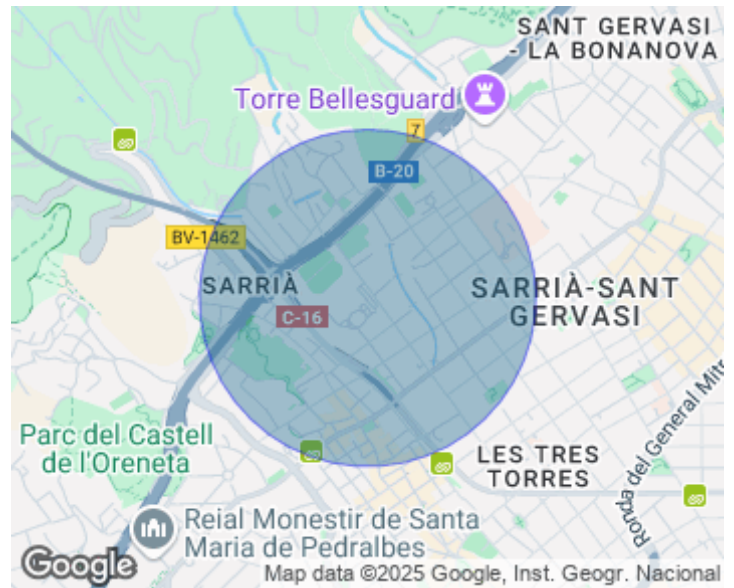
SANT GERVASI
- LA BONANOVA

Torre Bellesguard

7

B-20

BV-1462

SARRIÀ

C-16

SARRIÀ-SANT
GERVASI

Parc del Castell
de l'Oreneta

LES TRES
TORRES

Ronda del General Mit

Reial Monestir de Santa
Maria de Pedralbes

Google

Map data ©2025 Google, Inst. Geogr. Nacional